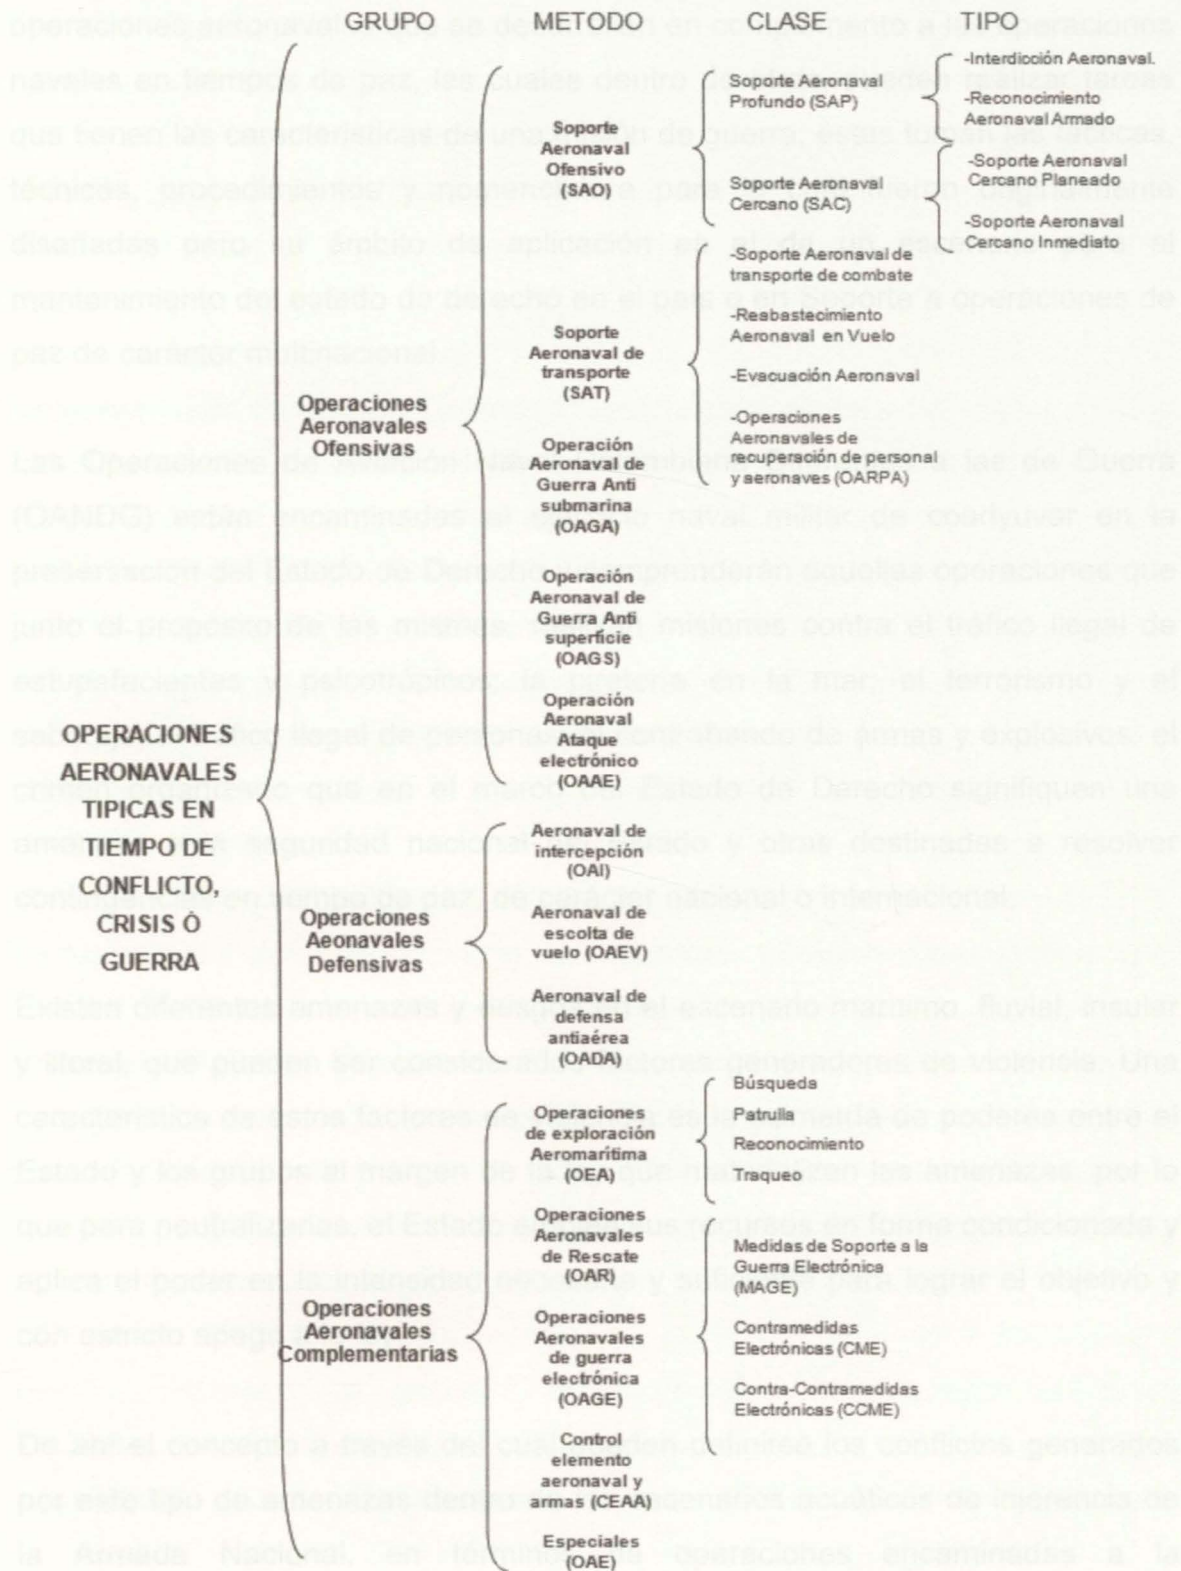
GRUPO METODO CLASE TIPO

OPERACIONES AERONAVALES TIPICAS EN TIEMPO DE CONFLICTO, CRISIS Ó GUERRA

Operaciones Aeronavales Ofensivas

Soporte Aeronaval Ofensivo (SAO)

Soporte Aeronaval Profundo (SAP)

-Interdicción Aeronaval.

-Reconocimiento Aeronaval Armado

Soporte Aeronaval Cercano (SAC)

-Soporte Aeronaval Cercano Planeado

-Soporte Aeronaval Cercano Inmediato

Soporte Aeronaval de transporte (SAT)

-Soporte Aeronaval de transporte de combate

-Reabastecimiento Aeronaval en Vuelo

-Evacuación Aeronaval

-Operaciones Aeronavales de recuperación de personal y aeronaves (OARPA)

Operación Aeronaval de Guerra Anti submarina (OAGA)

Operación Aeronaval de Guerra Anti superficie (OAGS)

Operación Aeronaval Ataque electrónico (OAAE)

Operaciones Aeonavales Defensivas

Aeronaval de intercepción (OAI)

Aeronaval de escolta de vuelo (OAEV)

Aeronaval de defensa antiaérea (OADA)

Operaciones Aeronavales Complementarias

Operaciones de exploración Aeromarítima (OEA)

Búsqueda

Patrulla

Reconocimiento

Traqueo

Operaciones Aeronavales de Rescate (OAR)

Operaciones Aeronavales de guerra electrónica (OAGE)

Medidas de Soporte a la Guerra Electrónica (MAGE)

Contramedidas Electrónicas (CME)

Contra-Contramedidas Electrónicas (CCME)

Control elemento aeronaval y armas (CEAA)

Especiales (OAE)